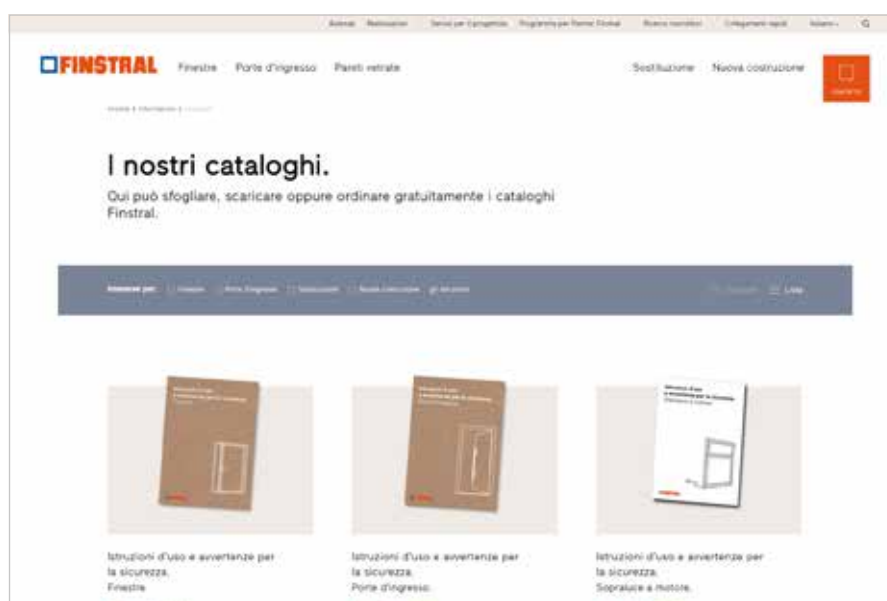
Azienda Realizzazioni Servizi per il progettista Programma per Partner Finstral Ricerca rivenditori Collegamenti rapidi Italiano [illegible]

FINSTRAL Finestre Porte d'ingresso Pareti vetrate Sostituzione Nuova costruzione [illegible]

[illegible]

I nostri cataloghi.

Qui può sfogliare, scaricare oppure ordinare gratuitamente i cataloghi Finstral.

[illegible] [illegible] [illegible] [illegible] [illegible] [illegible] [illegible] Lista

Istruzioni d'uso e avvertenze per la sicurezza. Finestre

Istruzioni d'uso e avvertenze per la sicurezza. Porte d'ingresso.

Istruzioni d'uso e avvertenze per la sicurezza. Sopraluce a motore.